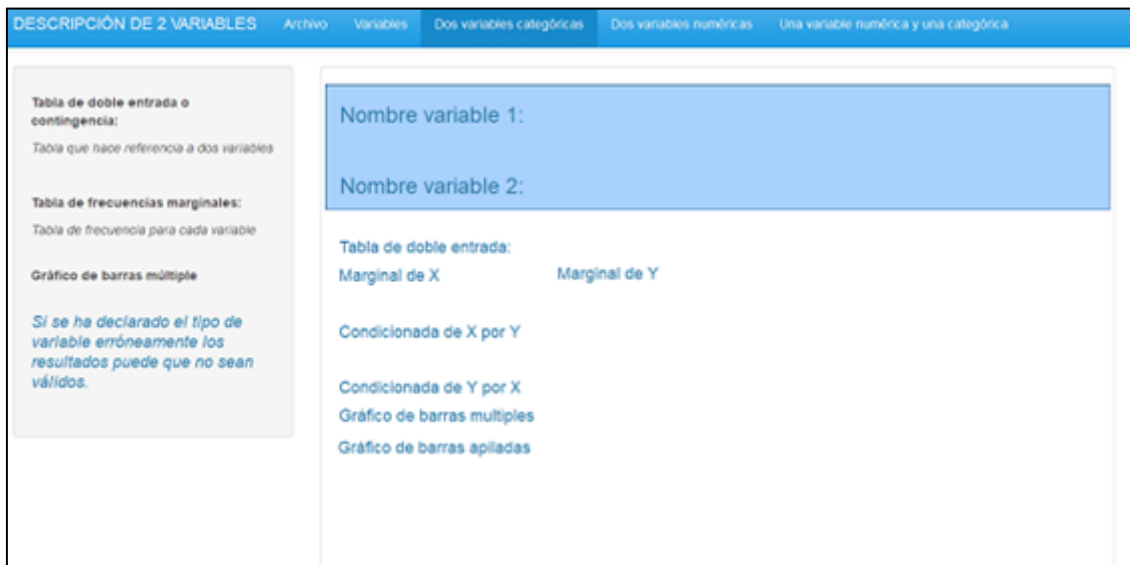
DESCRIPCIÓN DE 2 VARIABLES Archivo Variables Dos variables categóricas Dos variables numéricas Una variable numérica y una categórica

Tabla de doble entrada o contingencia:

Tabla que hace referencia a dos variables

Tabla de frecuencias marginales:

Tabla de frecuencia para cada variable

Gráfico de barras múltiple

Si se ha declarado el tipo de variable erróneamente los resultados puede que no sean válidos.

Nombre variable 1:

Nombre variable 2:

Tabla de doble entrada:

Marginal de X

Marginal de Y

Condicionada de X por Y

Condicionada de Y por X

Gráfico de barras multiples

Gráfico de barras apiladas